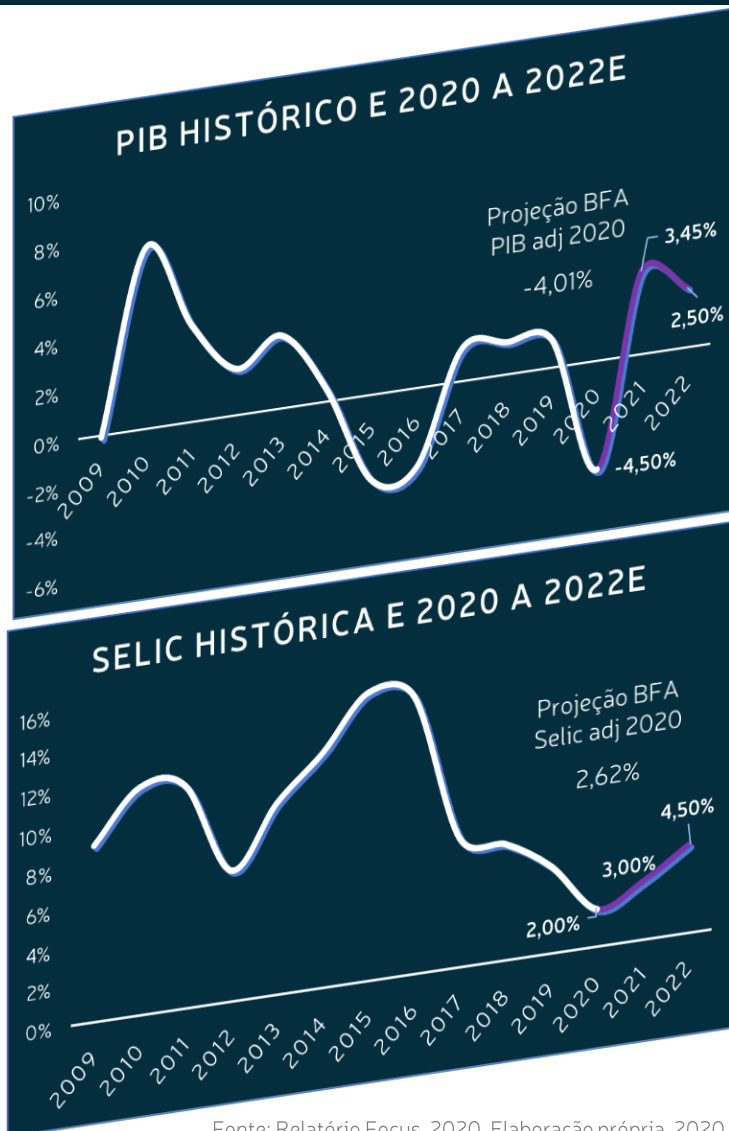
PIB HISTÓRICO E 2020 A 2022E

10%
8%
6%
4%
2%
0%
-2%
-4%
-6%

Projeção BFA
PIB adj 2020
-4,01%

3,45%
2,50%
-4,50%

2009 2010 2011 2012 2013 2014 2015 2016 2017 2018 2019 2020 2021 2022

SELIC HISTÓRICA E 2020 A 2022E

16%
14%
12%
10%
8%
6%
4%
2%
0%

Projeção BFA
Selic adj 2020
2,62%

4,50%
3,00%
2,00%

2009 2010 2011 2012 2013 2014 2015 2016 2017 2018 2019 2020 2021 2022

Fonte: Relatório Focus, 2020. Elaboração própria, 2020